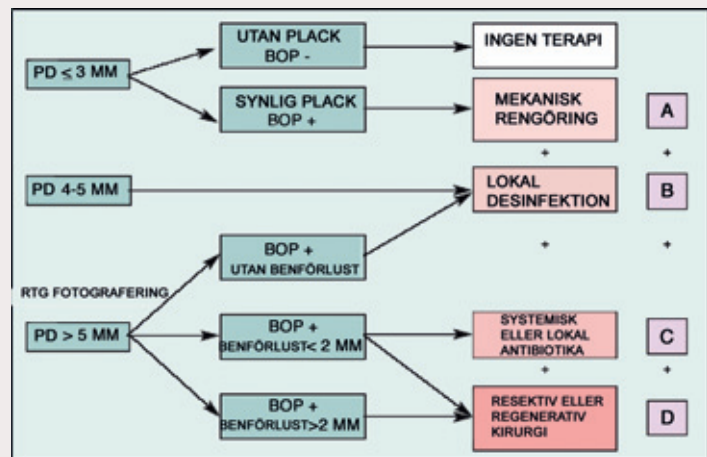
PD $\leq$ 3 MM

UTAN PLACK
BOP -

INGEN TERAPI

SYNLIG PLACK
BOP +

MEKANISK
RENGÖRING

A

+

+

PD 4-5 MM

LOKAL
DESINFEKTION

B

BOP +
UTAN BENFÖRLUST

+

+

RTG FOTOGRAFERING

PD > 5 MM

BOP +
BENFÖRLUST< 2 MM

SYSTEMISK
ELLER LOKAL
ANTIBIOTIKA

C

+

+

BOP +
BENFÖRLUST>2 MM

RESEKTIV ELLER
REGENERATIV
KIRURGI

D